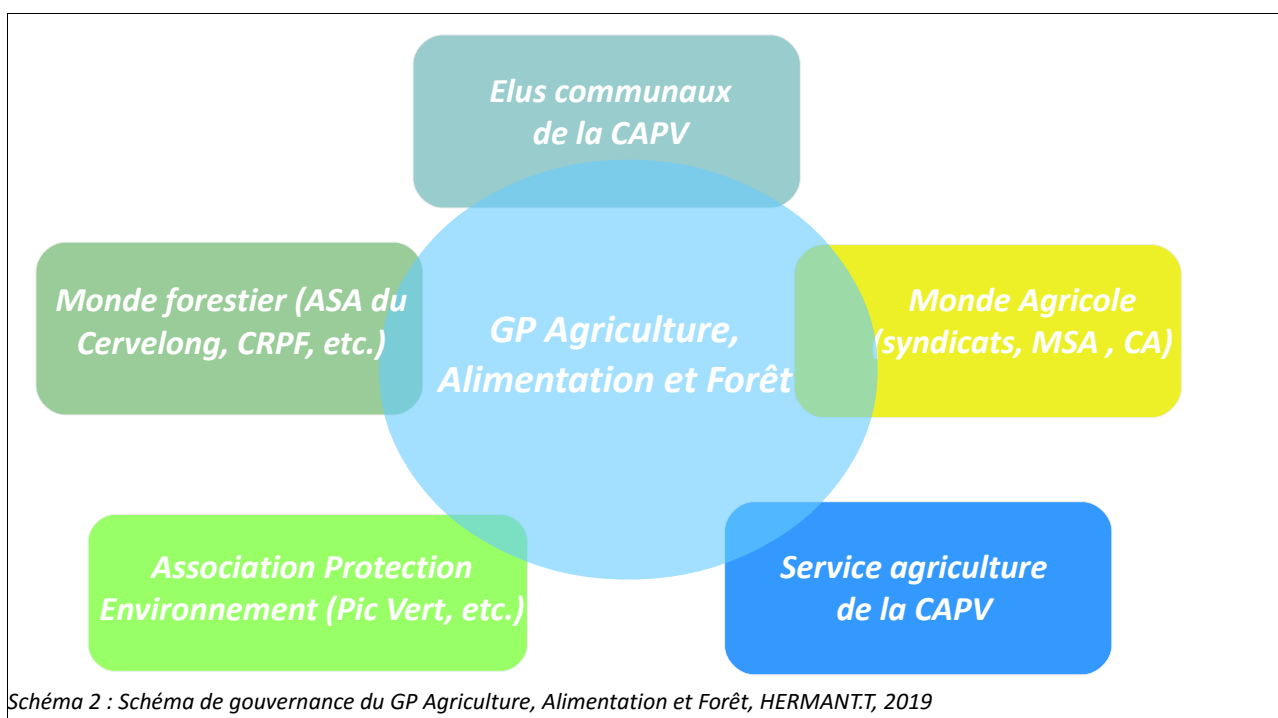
Elus communaux de la CAPV

Monde forestier (ASA du Cervelong, CRPF, etc.)

GP Agriculture, Alimentation et Forêt

Monde Agricole (syndicats, MSA , CA)

Association Protection Environnement (Pic Vert, etc.)

Service agriculture de la CAPV

Schéma 2 : Schéma de gouvernance du GP Agriculture, Alimentation et Forêt, HERMANT.T, 2019